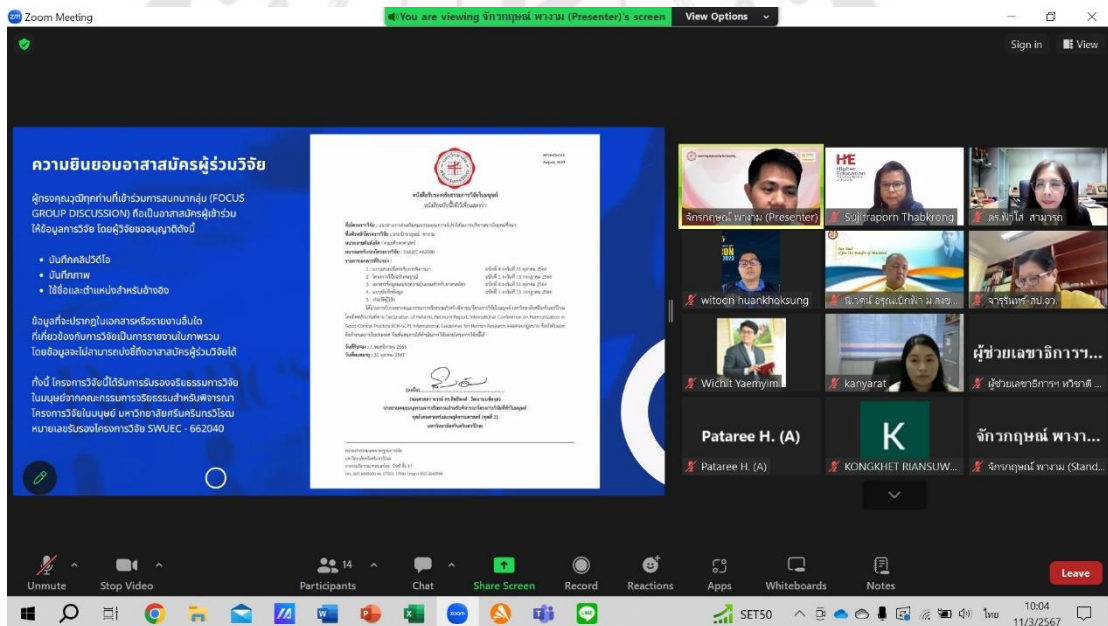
Zoom Meeting

You are viewing จักรกฤษณ์ พางาม (Presenter)'s screen

View Options

Sign in

View

ความยินยอมอาสาสมัครผู้ร่วมวิจัย

ผู้ทรงคุณวุฒิทุกท่านที่เข้าร่วมการสนทนากลุ่ม (FOCUS GROUP DISCUSSION) ถือเป็นอาสาสมัครผู้เข้าร่วมให้ข้อมูลการวิจัย โดยผู้วิจัยขออนุญาตดังนี้

• บันทึกคลิปวีดีโอ
• บันทึกภาพ
• ใช้ชื่อและตำแหน่งสำหรับอ้างอิง

ข้อมูลที่จะปรากฏในเอกสารหรือรายงานอื่นใดที่เกี่ยวข้องกับการวิจัยเป็นการรายงานในภาพรวม โดยข้อมูลจะไม่สามารถบ่งชี้ถึงอาสาสมัครผู้ร่วมวิจัยได้

ทั้งนี้ โครงการวิจัยนี้ได้รับการรับรองจริยธรรมการวิจัยในมนุษย์จากคณะกรรมการจริยธรรมสำหรับพิจารณาโครงการวิจัยในมนุษย์ มหาวิทยาลัยศรีนครินทรวิโรฒ หมายเลขรับรองโครงการวิจัย SWUEC - 662040

หนังสือรับรองจริยธรรมการวิจัยในมนุษย์

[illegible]

จักรกฤษณ์ พางาม (Presenter)

Sujitraporn Thabkrong

ดร.ทิพาไล สามารถ

witoon huankhoksung

ณัฐพงษ์ อรุณ...

จารุรินทร์-สป.อว.

Wichit Yaemyim

kanyarat

ผู้ช่วยเลขาธิการฯ หวีชาติ...

ผู้ช่วยเลขาธิกาวฯ...

Pataree H. (A)

Pataree H. (A)

K

KONGKHET RIANSUW...

จักรกฤษณ์ พางา...

จักรกฤษณ์ พางาม (Stand...

Unmute

Stop Video

14

Participants

Chat

Share Screen

Record

Reactions

Apps

Whiteboards

Notes

Leave

SET50

ไทย

10:04

11/3/2567